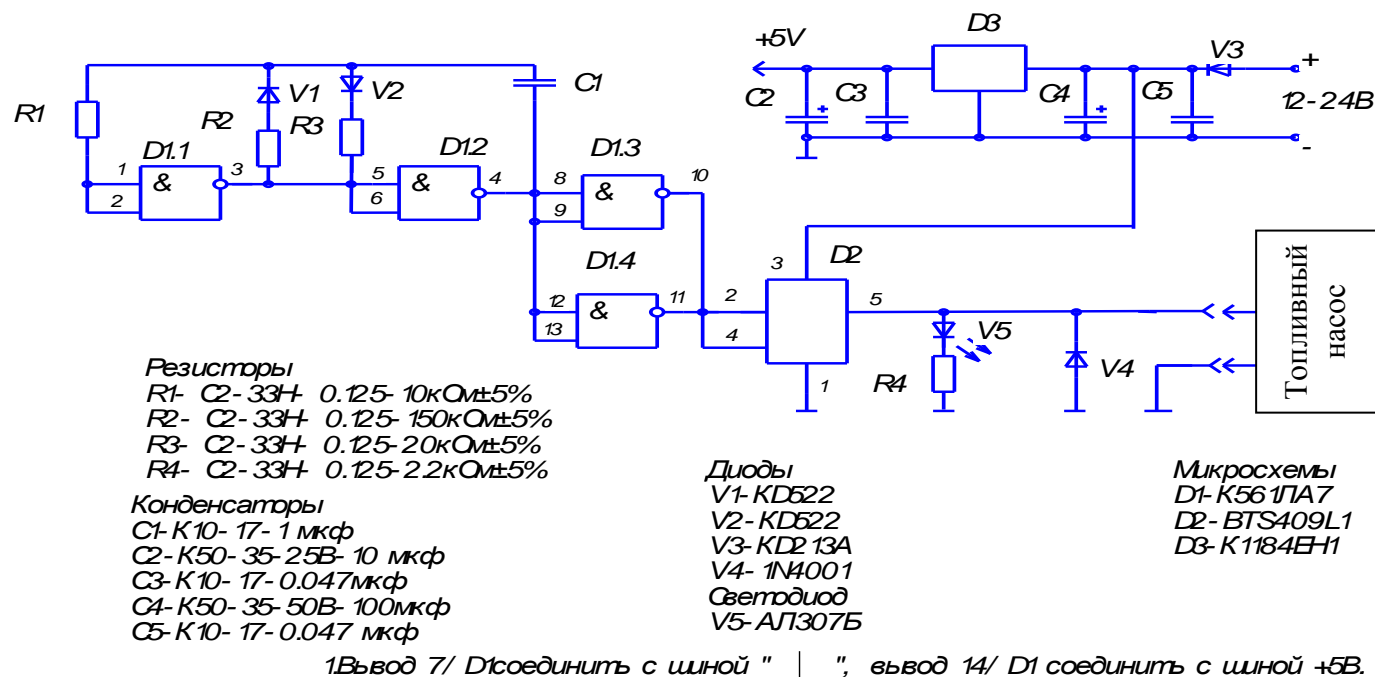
R1
R2
V1
V2
R3
D1.1
1
2
3
&
5
6
D1.2
&
4
C1
D1.3
8
9
&
10
D1.4
12
13
&
11
+5V
D3
V3
+
12-24B
-
C2
C3
C4
C5
3
D2
2
4
5
1
V5
R4
V4
Топливный насос

Резисторы
R1- C2-33H- 0.125-10кОм±5%
R2- C2-33H- 0.125-150кОм±5%
R3- C2-33H- 0.125-20кОм±5%
R4- C2-33H- 0.125-2.2кОм±5%
Конденсаторы
C1-K10-17-1 мкф
C2-K50-35-25B-10 мкф
C3-K10-17-0.047мкф
C4-K50-35-50B-100мкф
C5-K10-17-0.047 мкф

Диоды
V1-KD522
V2-KD522
V3-KD213A
V4-1N4001
Светодиод
V5-АЛ307Б

Микросхемы
D1-K561ЛА7
D2-BTS409L1
D3-K1184EH1

1.Вывод 7/ D1соединить с шиной " | ", вывод 14/ D1 соединить с шиной +5В.